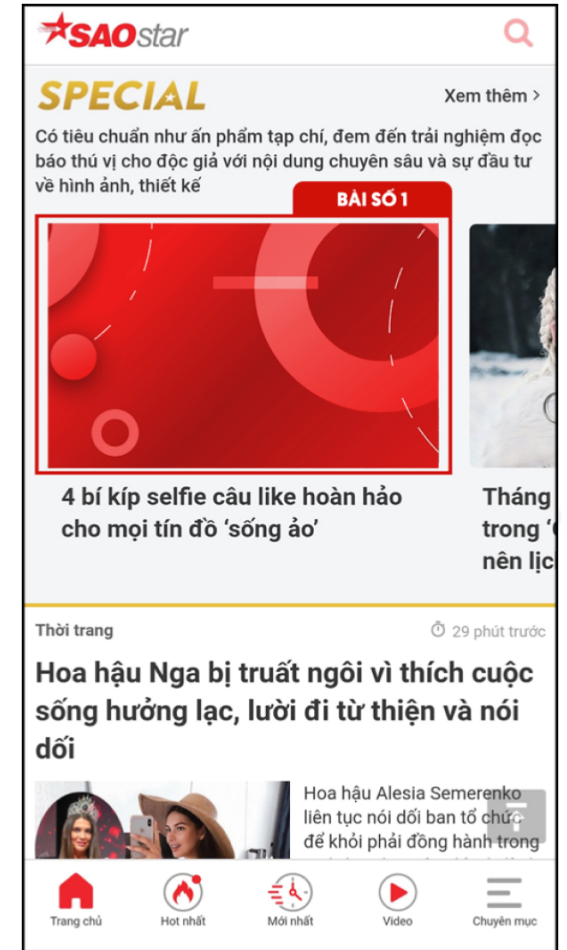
SAOstar

SPECIAL

Xem thêm >

Có tiêu chuẩn như ấn phẩm tạp chí, đem đến trải nghiệm đọc báo thú vị cho độc giả với nội dung chuyên sâu và sự đầu tư về hình ảnh, thiết kế

BÀI SỐ 1

4 bí kíp selfie câu like hoàn hảo cho mọi tín đồ 'sống ảo'

Tháng trong ' nên lịc

Thời trang

29 phút trước

Hoa hậu Nga bị truất ngôi vì thích cuộc sống hưởng lạc, lười đi từ thiện và nói dối

Hoa hậu Alesia Semerenko liên tục nói dối ban tổ chức để khỏi phải đồng hành trong

Trang chủ

Hot nhất

Mới nhất

Video

Chuyên mục